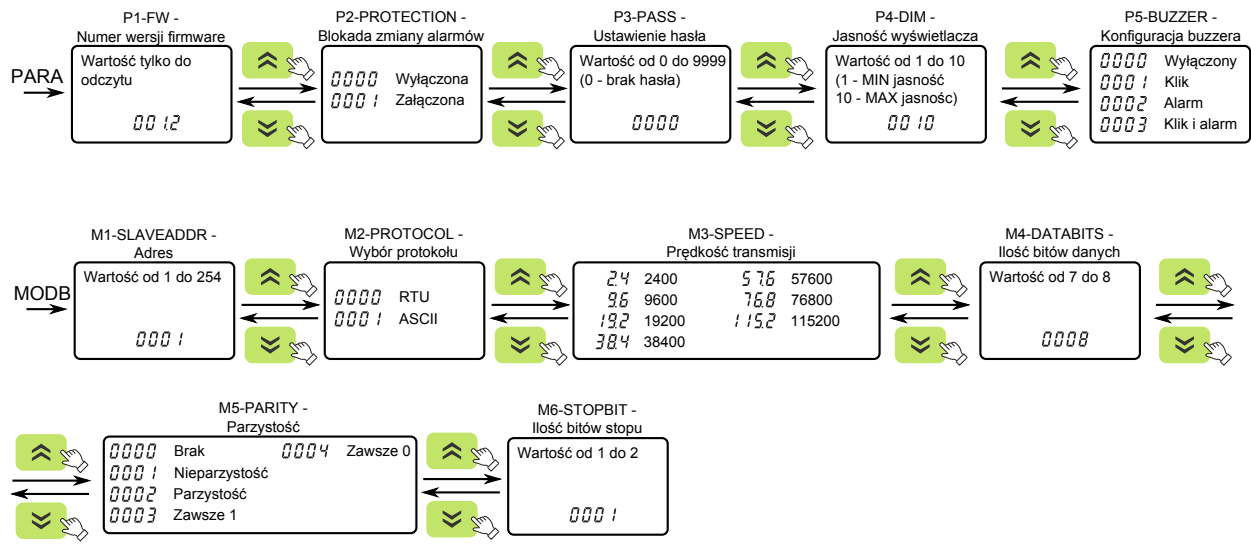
P1-FW -
Numer wersji firmware

PARA

Wartość tylko do odczytu

001.2

P2-PROTECTION -
Blokada zmiany alarmów

0000 Wyłączona
0001 Załączona

P3-PASS -
Ustawienie hasła

Wartość od 0 do 9999
(0 - brak hasła)

0000

P4-DIM -
Jasność wyświetlacza

Wartość od 1 do 10
(1 - MIN jasność
10 - MAX jasność)

0010

P5-BUZZER -
Konfiguracja buzzera

0000 Wyłączony
0001 Klik
0002 Alarm
0003 Klik i alarm

M1-SLAVEADDR -
Adres

MODB

Wartość od 1 do 254

0001

M2-PROTOCOL -
Wybór protokołu

0000 RTU
0001 ASCII

M3-SPEED -
Prędkość transmisji

| | | | |
|---|---|---|---|
| 2.4 | 2400 | 57.6 | 57600 |
| 9.6 | 9600 | 76.8 | 76800 |
| 19.2 | 19200 | 115.2 | 115200 |
| 38.4 | 38400 | | |

M4-DATABITS -
Ilość bitów danych

Wartość od 7 do 8

0008

M5-PARITY -
Parzystość

0000 Brak
0001 Nieparzystość
0002 Parzystość
0003 Zawsze 1
0004 Zawsze 0

M6-STOPBIT -
Ilość bitów stopu

Wartość od 1 do 2

0001